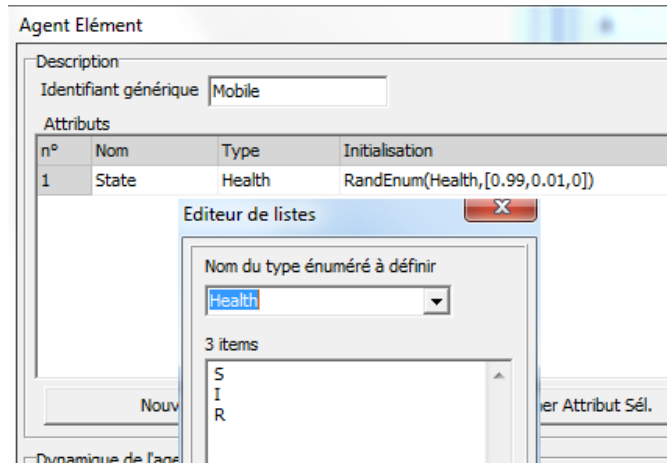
Agent Elément

Description

Identifiant générique Mobile

Attributs

| n° | Nom | Type | Initialisation |
|---|---|---|---|
| 1 | State | Health | RandEnum(Health,[0.99,0.01,0]) |

Editeur de listes

Nom du type énuméré à définir

Health

3 items

S
I
R

Nouv

ber Attribut Sél.

Dynamique de l'age